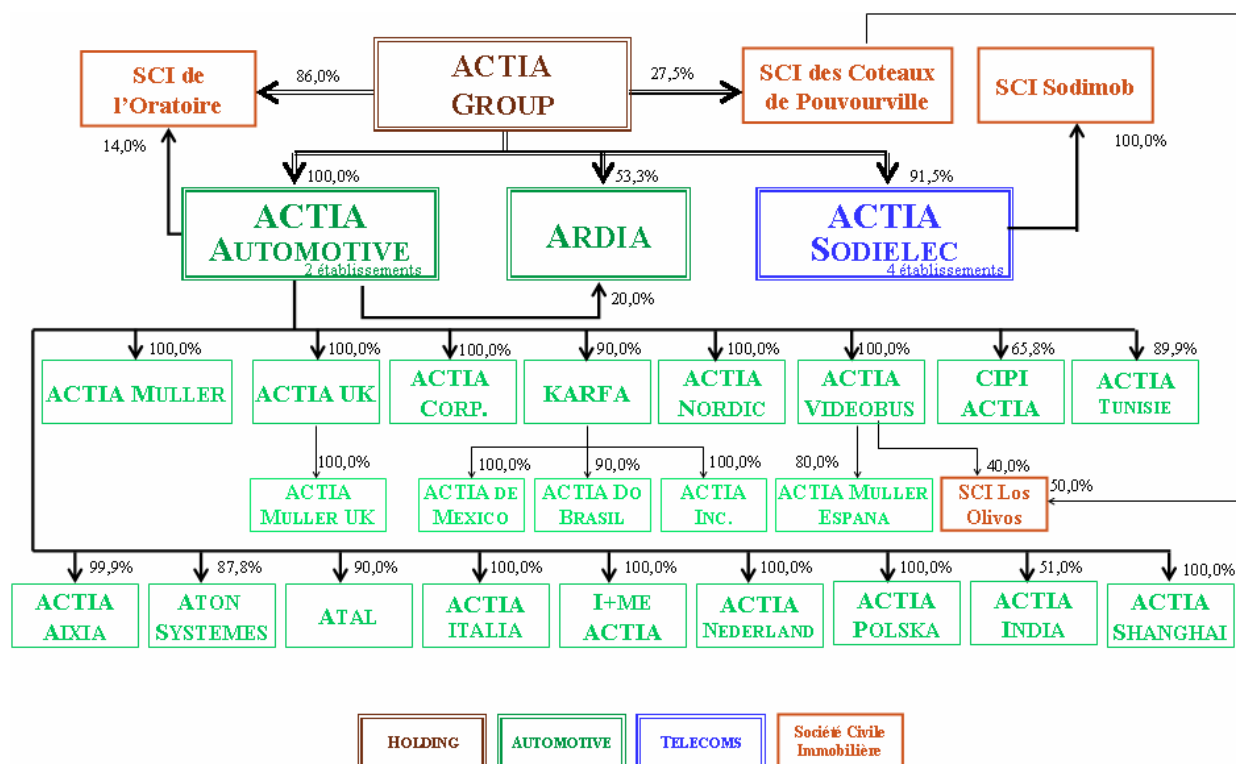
SCI de l'Oratoire

86,0%

ACTIA GROUP

27,5%

SCI des Coteaux de Pouvourville

SCI Sodimob

14,0%

100,0%

100,0%

53,3%

91,5%

ACTIA AUTOMOTIVE
2 établissements

ARDIA

ACTIA SODIELEC
4 établissements

20,0%

100,0%
ACTIA MULLER

100,0%
ACTIA UK

100,0%
ACTIA CORP.

90,0%
KARFA

100,0%
ACTIA NORDIC

100,0%
ACTIA VIDEOBUS

65,8%
CIPI ACTIA

89,9%
ACTIA TUNISIE

100,0%
ACTIA MULLER UK

100,0%
ACTIA DE MEXICO

90,0%
ACTIA DO BRASIL

100,0%
ACTIA INC.

80,0%
ACTIA MULLER ESPANA

40,0%
SCI Los Olivos

50,0%

99,9%
ACTIA AIXIA

87,8%
ATON SYSTEMES

90,0%
ATAL

100,0%
ACTIA ITALIA

100,0%
I+ME ACTIA

100,0%
ACTIA NEDERLAND

100,0%
ACTIA POLSKA

51,0%
ACTIA INDIA

100,0%
ACTIA SHANGHAI

HOLDING

AUTOMOTIVE

TELECOMS

Société Civile Immobilière